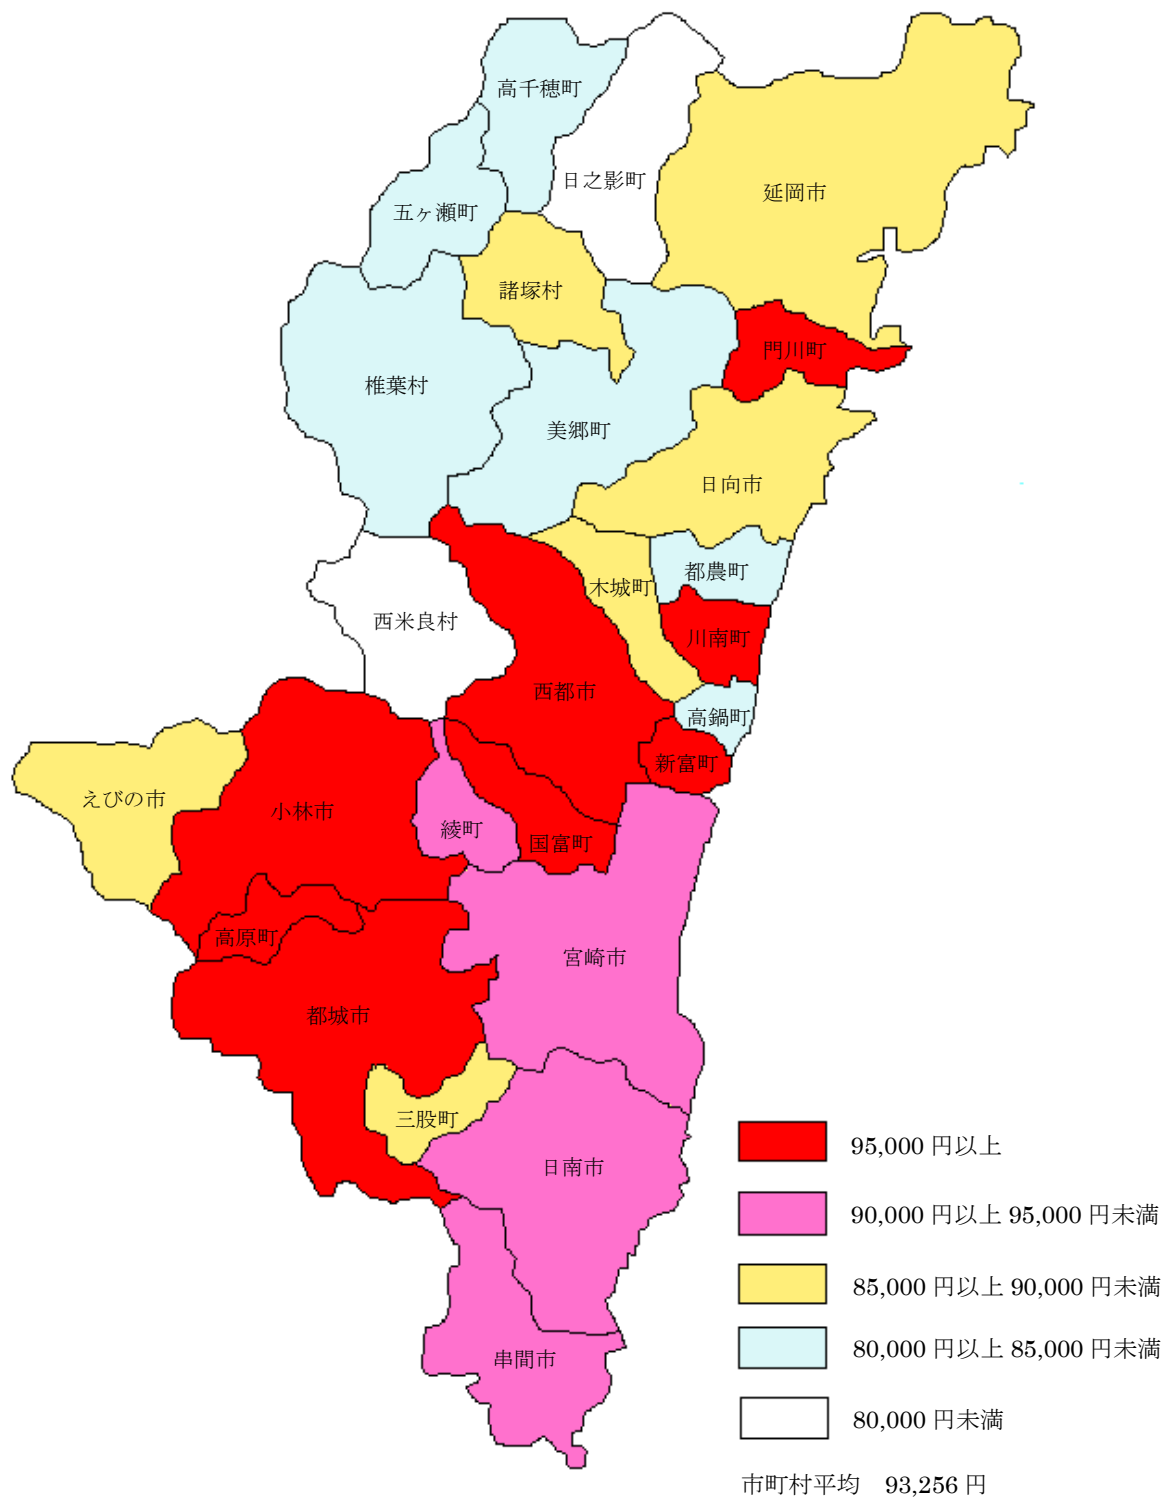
高千穂町
日之影町
延岡市
五ヶ瀬町
諸塚村
椎葉村
門川町
美郷町
日向市
都農町
木城町
西米良村
川南町
西都市
高鍋町
新富町
えびの市
小林市
綾町
国富町
高原町
宮崎市
都城市
三股町
日南市
串間市

95,000 円以上
90,000 円以上 95,000 円未満
85,000 円以上 90,000 円未満
80,000 円以上 85,000 円未満
80,000 円未満

市町村平均　93,256 円